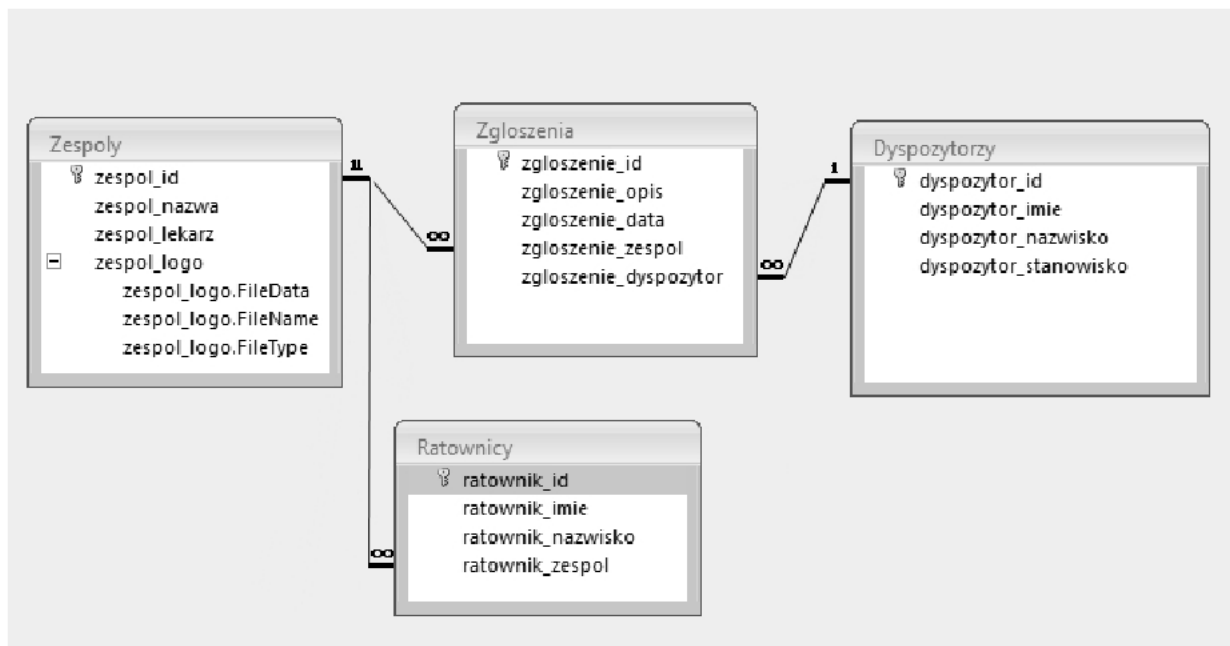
Zespoly
zespol_id
zespol_nazwa
zespol_lekarz
zespol_logo
zespol_logo.FileData
zespol_logo.FileName
zespol_logo.FileType

1
1
∞

Zgloszenia
zgloszenie_id
zgloszenie_opis
zgloszenie_data
zgloszenie_zespol
zgloszenie_dyspozytor

∞
1

Dyspozytorzy
dyspozytor_id
dyspozytor_imie
dyspozytor_nazwisko
dyspozytor_stanowisko

∞

Ratownicy
ratownik_id
ratownik_imie
ratownik_nazwisko
ratownik_zespol